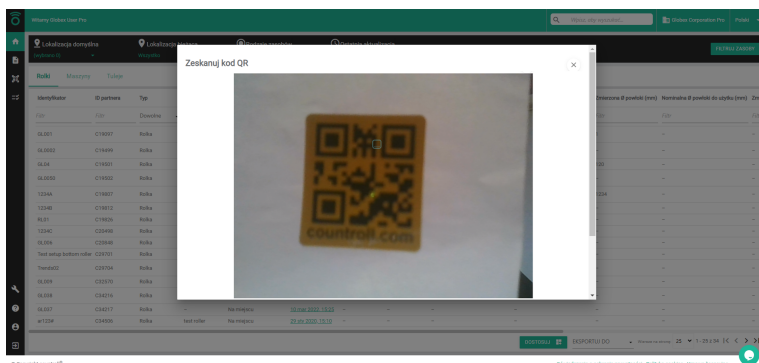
Witamy Globex User Pro

Wpisz, aby wyszukać...

Globex Corporation Pro

Polski

Lokalizacja domyślna

Lokalizacja

FILTRUJ ZADANIE

Rolki

Maszyny

Tuleje

Identyfikator

ID partnera

Typ

Zmierzone Ø powłoki (mm)

Nominalna Ø powłoki do użytku (mm)

Domyślne

GL001

C19007

Rolka

GL0002

C19499

Rolka

GL04

C19501

Rolka

GL0055

C19502

Rolka

T2244

C19037

Rolka

T2248

C19013

Rolka

PL01

C19036

Rolka

T224C

C20496

Rolka

GL006

C20646

Rolka

Test setup bottom roller

C24701

Rolka

Trenda02

C29704

Rolka

GL069

C25570

Rolka

GL058

C34216

Rolka

GL057

C34217

Rolka

Nie miejscu

ar1234

C34606

Rolka

test roller

Nie miejscu

Zeskanuj kod QR

countroll.com

DODOSKLI

EKSPORTUJ DO

25

1 - 25 z 34